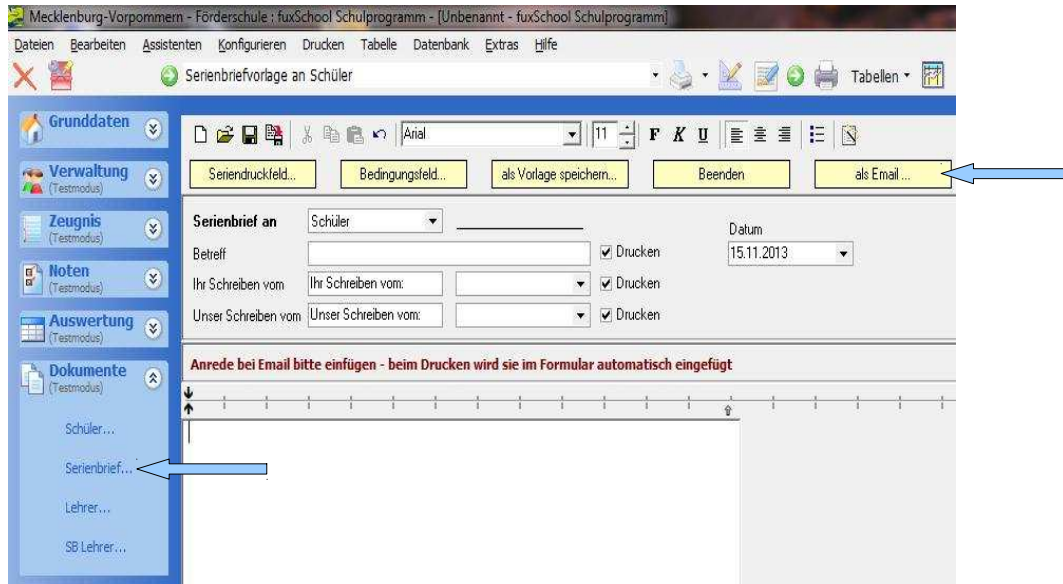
Mecklenburg-Vorpommern - Förderschule : fuxSchool Schulprogramm - [Unbenannt - fuxSchool Schulprogramm]

Dateien Bearbeiten Assistenten Konfigurieren Drucken Tabelle Datenbank Extras Hilfe

Serienbriefvorlage an Schüler

Tabellen

Grunddaten

Verwaltung (Testmodus)

Zeugnis (Testmodus)

Noten (Testmodus)

Auswertung (Testmodus)

Dokumente (Testmodus)

Schüler...

Serienbrief...

Lehrer...

SB Lehrer...

Arial 11 F K U

Seriendruckfeld... Bedingungsfeld... als Vorlage speichern... Beenden als Email ...

Serienbrief an Schüler

Datum 15.11.2013

Betreff Drucken

Ihr Schreiben vom Ihr Schreiben vom: Drucken

Unser Schreiben vom Unser Schreiben vom: Drucken

Anrede bei Email bitte einfügen - beim Drucken wird sie im Formular automatisch eingefügt